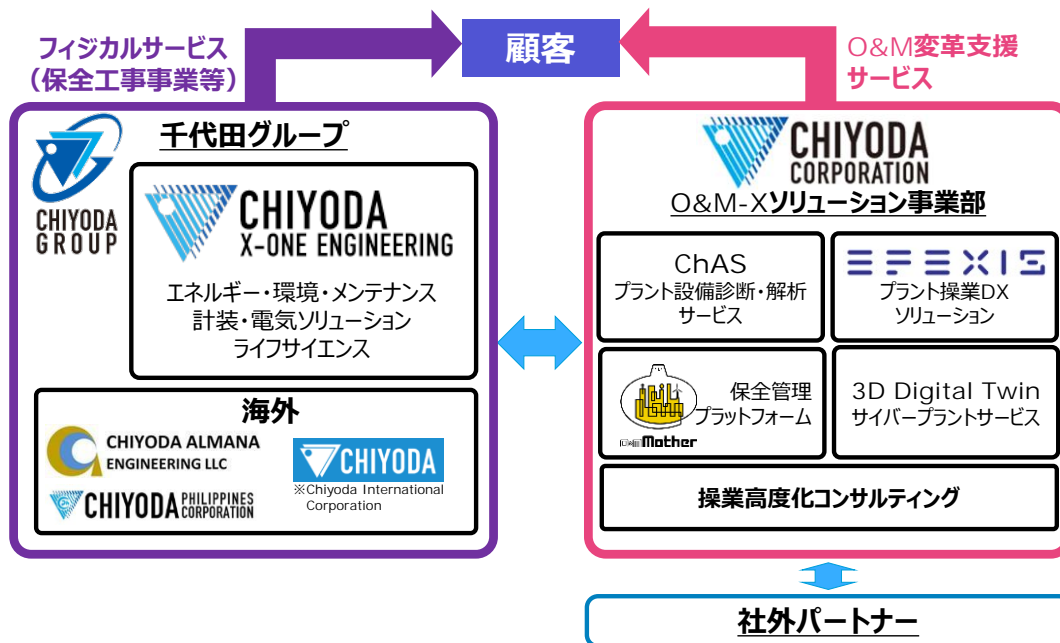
フィジカルサービス
（保全工事事業等）

顧客

O&M変革支援
サービス

千代田グループ

CHIYODA
GROUP

CHIYODA
X-ONE ENGINEERING

エネルギー・環境・メンテナンス
計装・電気ソリューション
ライフサイエンス

海外

CHIYODA ALMANA
ENGINEERING LLC

CHIYODA PHILIPPINES CORPORATION

CHIYODA
※Chiyoda International Corporation

CHIYODA
CORPORATION

O&M-Xソリューション事業部

ChAS
プラント設備診断・解析
サービス

EFEXIS
プラント操業DX
ソリューション

保全管理
プラットフォーム

O&M Mother

3D Digital Twin
サイバープラントサービス

操業高度化コンサルティング

社外パートナー